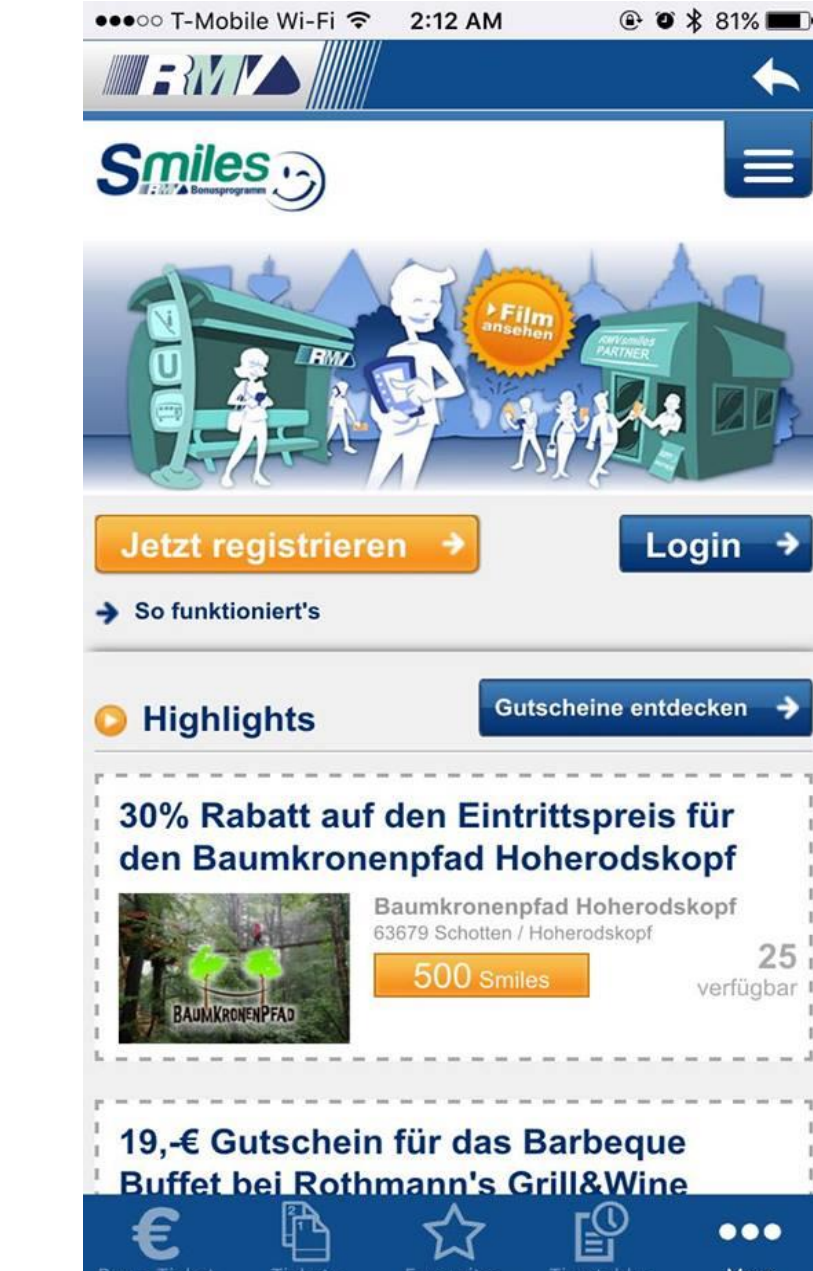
●●●○○ T-Mobile Wi-Fi 2:12 AM 81%

RMV

Smiles
RMV Bonusprogramm

Film ansehen

RMV

RMVsmiles PARTNER

Jetzt registrieren →

Login →

→ So funktioniert's

Highlights

Gutscheine entdecken →

30% Rabatt auf den Eintrittspreis für den Baumkronenpfad Hoherodskopf

BAUMKRONENPFAD

Baumkronenpfad Hoherodskopf
63679 Schotten / Hoherodskopf

500 Smiles

25
verfügbar

19,-€ Gutschein für das Barbeque Buffet bei Rothmann's Grill&Wine

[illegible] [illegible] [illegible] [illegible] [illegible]